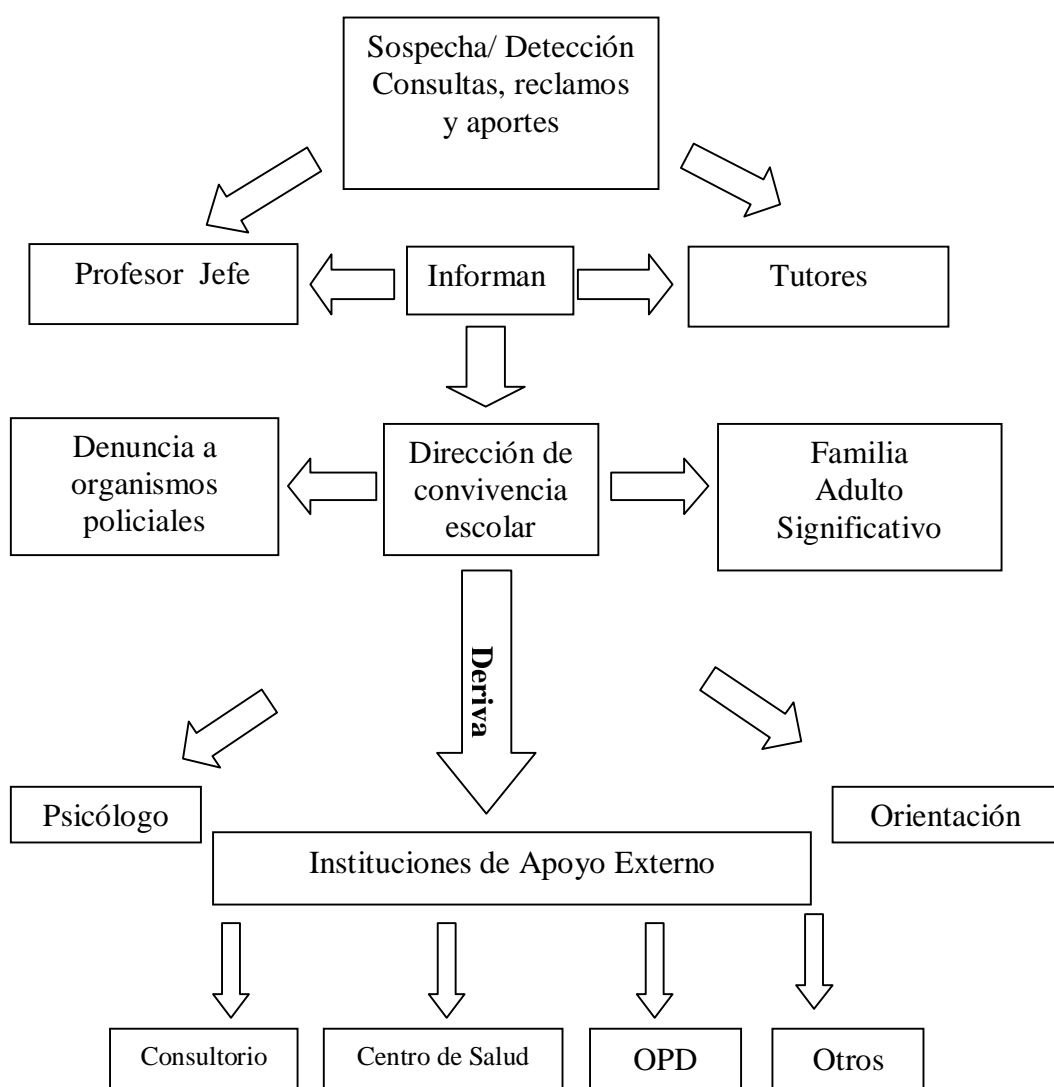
Sospecha/ Detección
Consultas, reclamos
y aportes

Profesor Jefe

Informan

Tutores

Denuncia a
organismos
policiales

Dirección de
convivencia
escolar

Familia
Adulto
Significativo

Deriva

Psicólogo

Orientación

Instituciones de Apoyo Externo

Consultorio

Centro de Salud

OPD

Otros